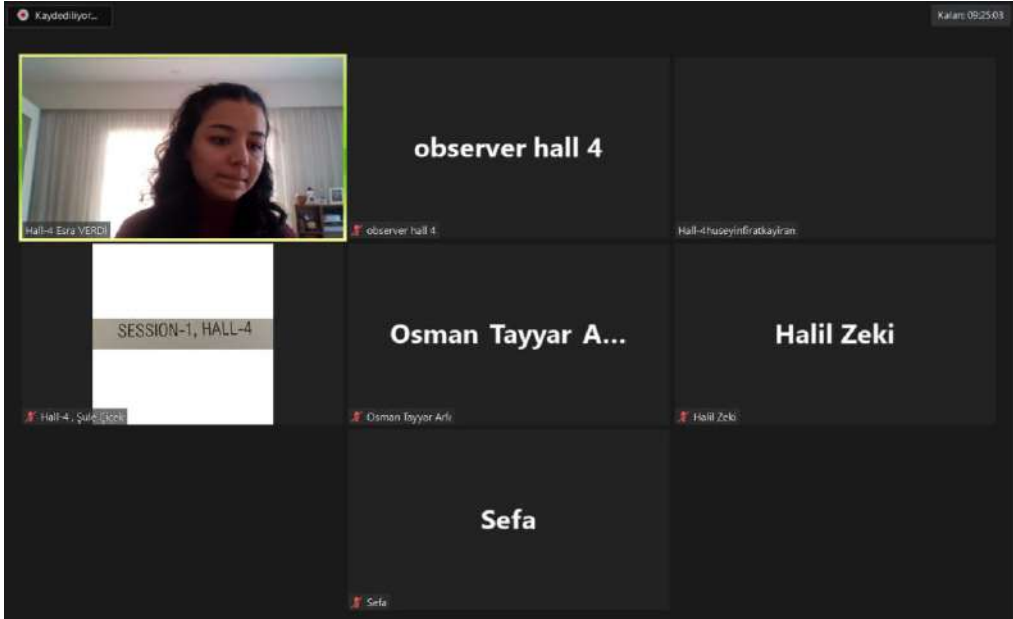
Kaydediliyor...

Kalan: 09:25:03

Hall-4 Esra VERDİ

observer hall 4

observer hall 4

Hall-4huseyinfiratkayiran

SESSION-1, HALL-4

Hall-4 , Şule Çiçek

Osman Tayyar A...

Osman Tayyar Arlı

Halil Zeki

Halil Zeki

Sefa

Sefa